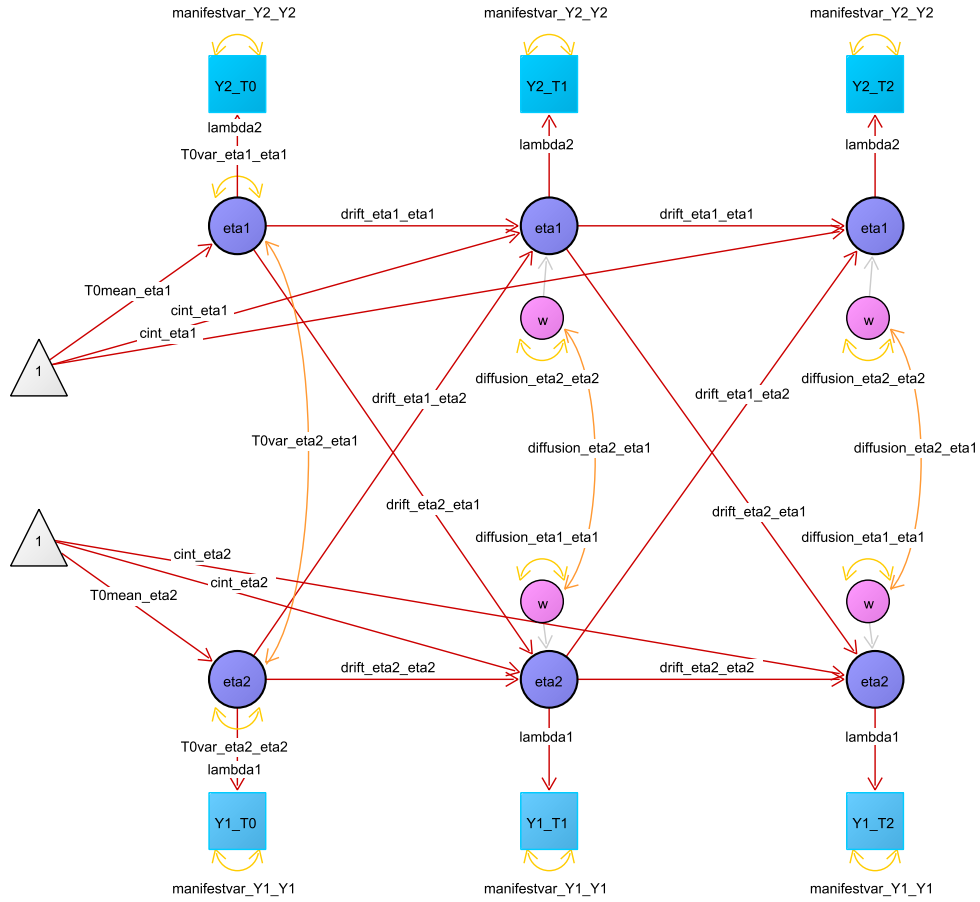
manifestvar_Y2_Y2

manifestvar_Y2_Y2

manifestvar_Y2_Y2

Y2_T0

Y2_T1

Y2_T2

lambda2

T0var_eta1_eta1

lambda2

lambda2

eta1

drift_eta1_eta1

eta1

drift_eta1_eta1

eta1

T0mean_eta1

cint_eta1

cint_eta1

w

w

1

diffusion_eta2_eta2

diffusion_eta2_eta2

drift_eta1_eta2

drift_eta1_eta2

T0var_eta2_eta1

diffusion_eta2_eta1

diffusion_eta2_eta1

drift_eta2_eta1

drift_eta2_eta1

1

diffusion_eta1_eta1

diffusion_eta1_eta1

cint_eta2

cint_eta2

T0mean_eta2

w

w

eta2

drift_eta2_eta2

eta2

drift_eta2_eta2

eta2

T0var_eta2_eta2

lambda1

lambda1

lambda1

Y1_T0

Y1_T1

Y1_T2

manifestvar_Y1_Y1

manifestvar_Y1_Y1

manifestvar_Y1_Y1